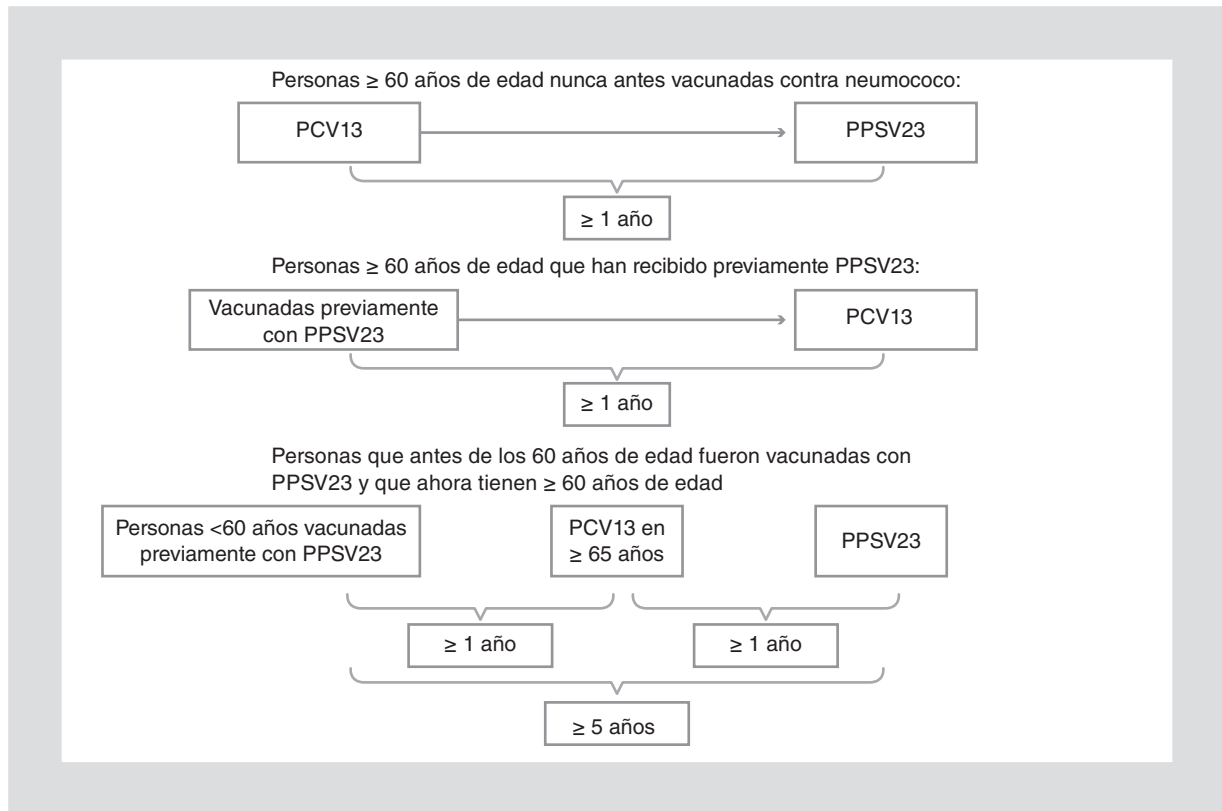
Personas ≥ 60 años de edad nunca antes vacunadas contra neumococo:

PCV13

PPSV23

≥ 1 año

Personas ≥ 60 años de edad que han recibido previamente PPSV23:

Vacunadas previamente con PPSV23

PCV13

≥ 1 año

Personas que antes de los 60 años de edad fueron vacunadas con PPSV23 y que ahora tienen ≥ 60 años de edad

Personas <60 años vacunadas previamente con PPSV23

PCV13 en ≥ 65 años

PPSV23

≥ 1 año

≥ 1 año

≥ 5 años